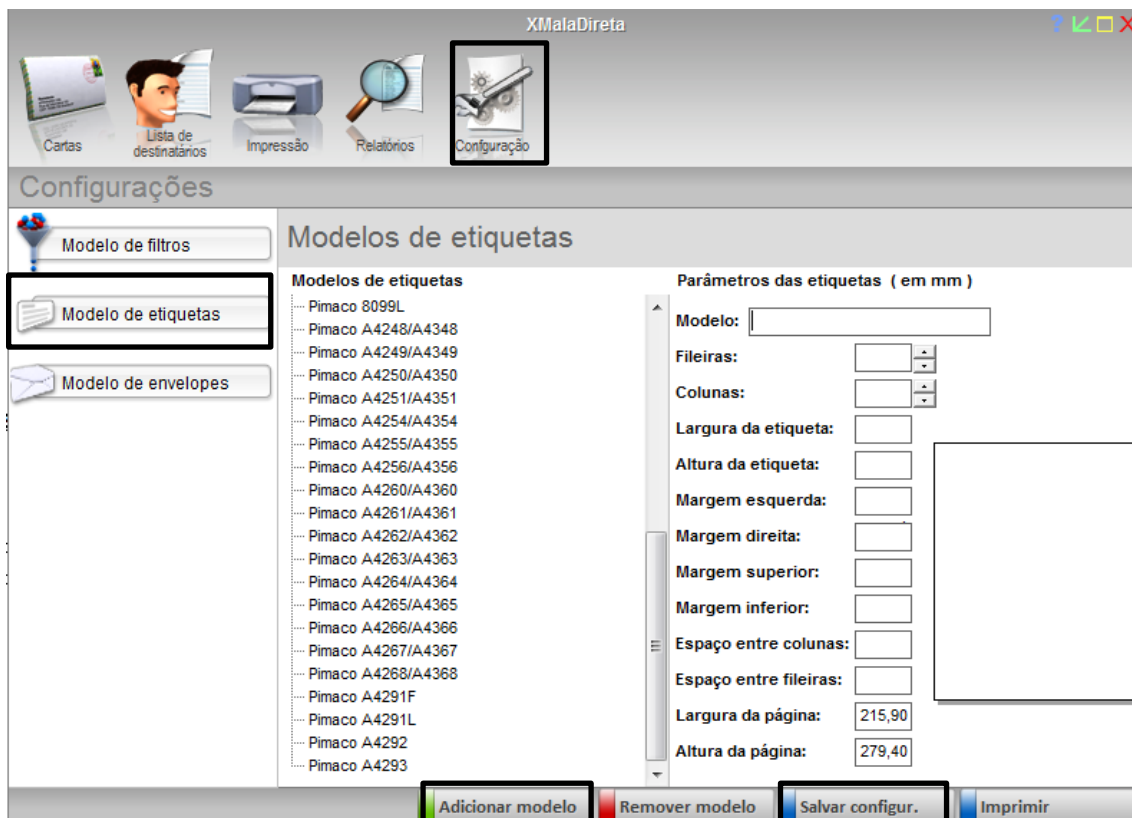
XMalaDireta

? ✓ □ X

Cartas

Lista de destinatários

Impressão

Relatórios

Configuração

Configurações

Modelo de filtros

Modelo de etiquetas

Modelo de envelopes

Modelos de etiquetas

Modelos de etiquetas

Pimaco 8099L
Pimaco A4248/A4348
Pimaco A4249/A4349
Pimaco A4250/A4350
Pimaco A4251/A4351
Pimaco A4254/A4354
Pimaco A4255/A4355
Pimaco A4256/A4356
Pimaco A4260/A4360
Pimaco A4261/A4361
Pimaco A4262/A4362
Pimaco A4263/A4363
Pimaco A4264/A4364
Pimaco A4265/A4365
Pimaco A4266/A4366
Pimaco A4267/A4367
Pimaco A4268/A4368
Pimaco A4291F
Pimaco A4291L
Pimaco A4292
Pimaco A4293

Parâmetros das etiquetas ( em mm )

Modelo:

Fileiras:

Colunas:

Largura da etiqueta:

Altura da etiqueta:

Margem esquerda:

Margem direita:

Margem superior:

Margem inferior:

Espaço entre colunas:

Espaço entre fileiras:

Largura da página: 215,90

Altura da página: 279,40

Adicionar modelo

Remover modelo

Salvar configur.

Imprimir